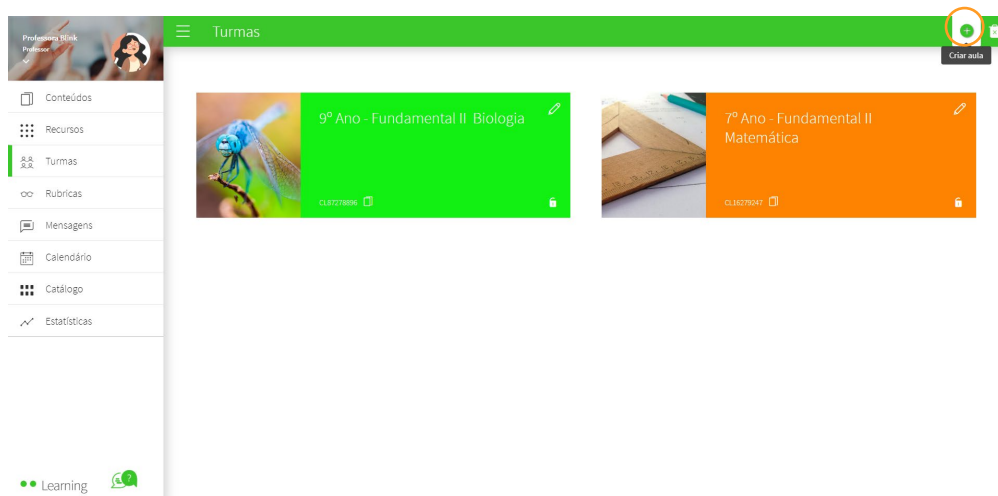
Professora Blink
Professor

Turmas

Criar aula

Conteúdos
Recursos
Turmas
Rubricas
Mensagens
Calendário
Catálogo
Estatísticas

9º Ano - Fundamental II Biologia
CL87278896

7º Ano - Fundamental II Matemática
CL16279247

Learning